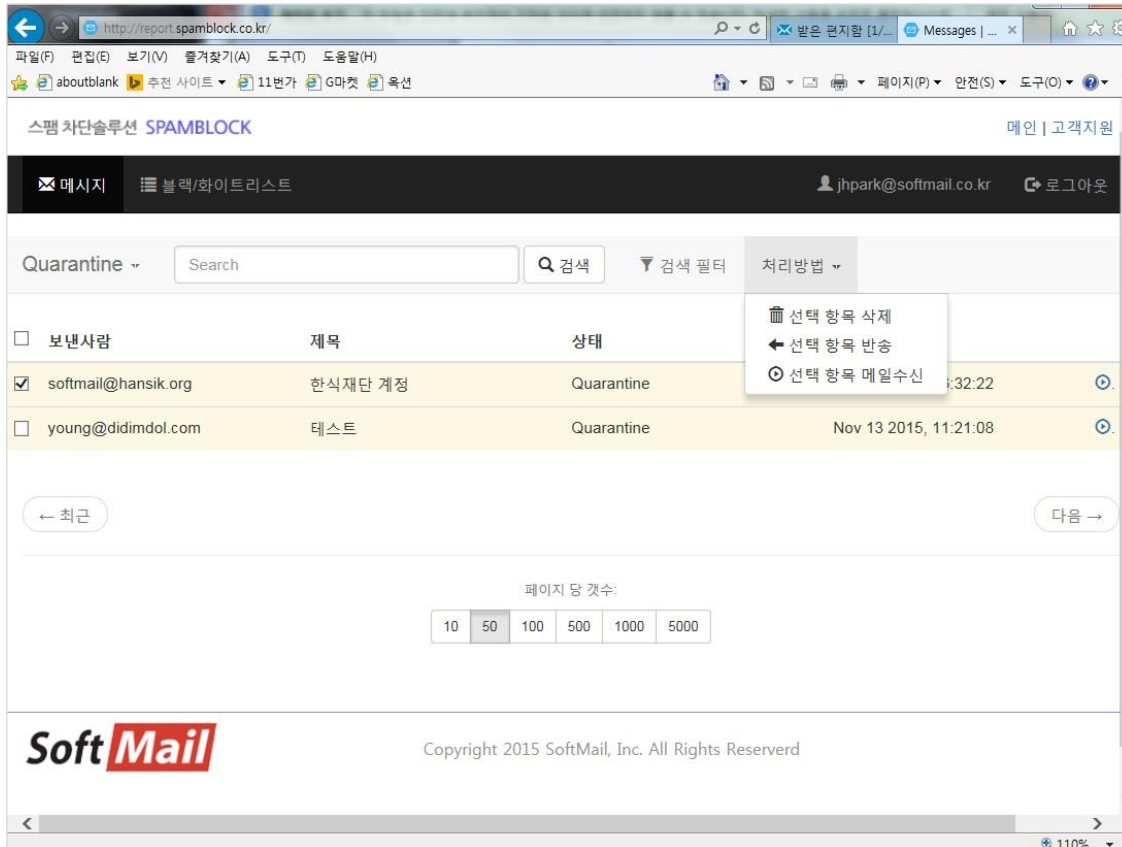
http://report.spamblock.co.kr/

받은 편지함 [1/... Messages | ...

파일(F) 편집(E) 보기(V) 즐겨찾기(A) 도구(T) 도움말(H)

aboutblank 추천 사이트 ▾ 11번가 G마켓 옥션

페이지(P) ▾ 안전(S) ▾ 도구(O) ▾

스팸 차단솔루션 SPAMBLOCK

메인 | 고객지원

메시지 블랙/화이트리스트

jhpark@softmail.co.kr 로그아웃

Quarantine ▾ Search 검색 검색 필터 처리방법 ▾

선택 항목 삭제
선택 항목 반송
선택 항목 메일수신

| | 보낸사람 | 제목 | 상태 | |
|---|---|---|---|---|
| ☑ | softmail@hansik.org | 한식재단 계정 | Quarantine | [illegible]:32:22 |
| ☐ | young@didimdol.com | 테스트 | Quarantine | Nov 13 2015, 11:21:08 |

← 최근

다음 →

페이지 당 갯수:

10 50 100 500 1000 5000

Soft Mail

Copyright 2015 SoftMail, Inc. All Rights Reserverd

110%